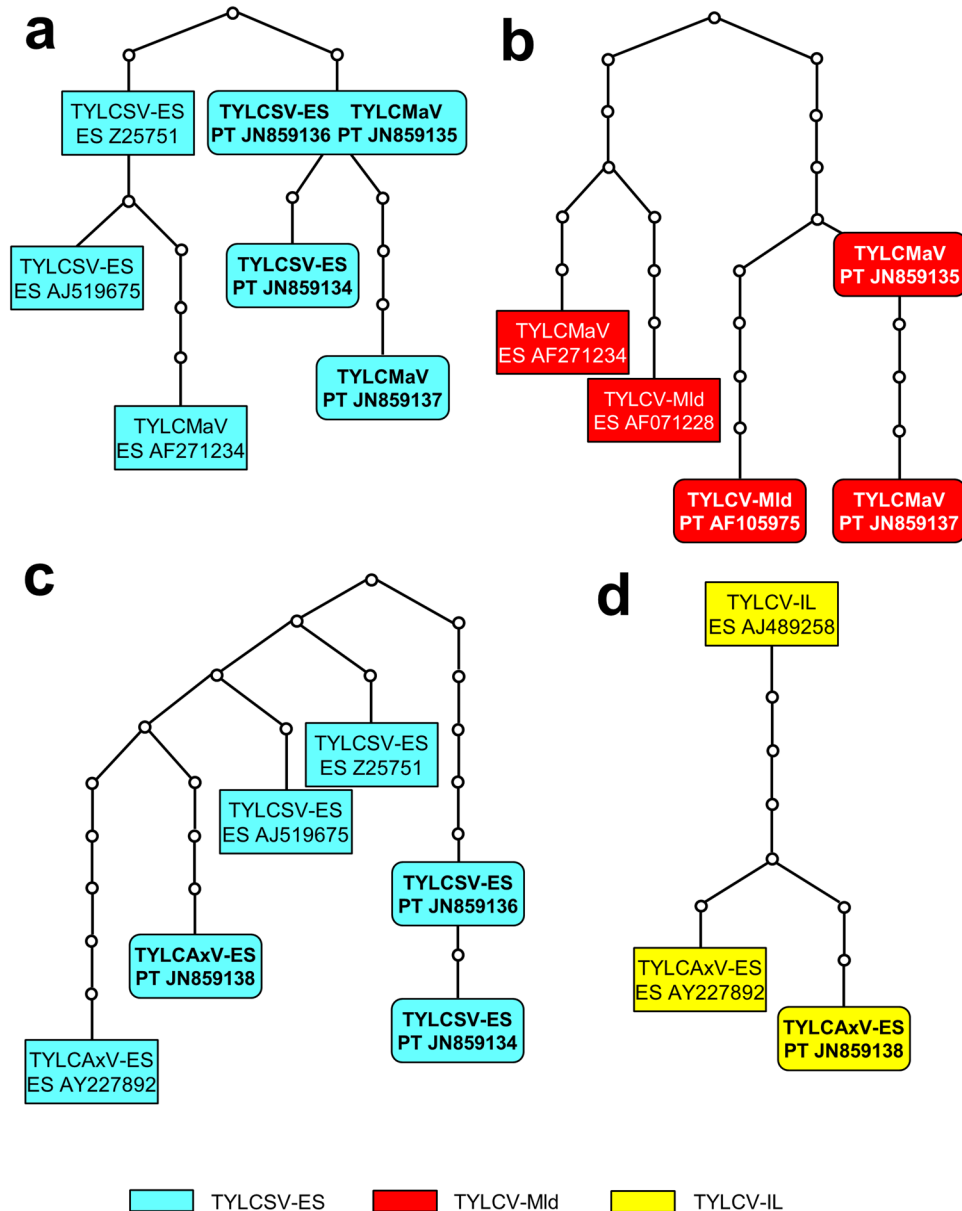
a

TYLCSV-ES
ES Z25751

TYLCSV-ES PT JN859136
TYLCMaV PT JN859135

TYLCSV-ES
ES AJ519675

TYLCSV-ES
PT JN859134

TYLCMaV
PT JN859137

TYLCMaV
ES AF271234

b

TYLCMaV
PT JN859135

TYLCMaV
ES AF271234

TYLCV-Mld
ES AF071228

TYLCV-Mld
PT AF105975

TYLCMaV
PT JN859137

c

TYLCSV-ES
ES Z25751

TYLCSV-ES
ES AJ519675

TYLCSV-ES
PT JN859136

TYLCAxV-ES
PT JN859138

TYLCSV-ES
PT JN859134

TYLCAxV-ES
ES AY227892

d

TYLCV-IL
ES AJ489258

TYLCAxV-ES
ES AY227892

TYLCAxV-ES
PT JN859138

TYLCSV-ES
TYLCV-Mld
TYLCV-IL